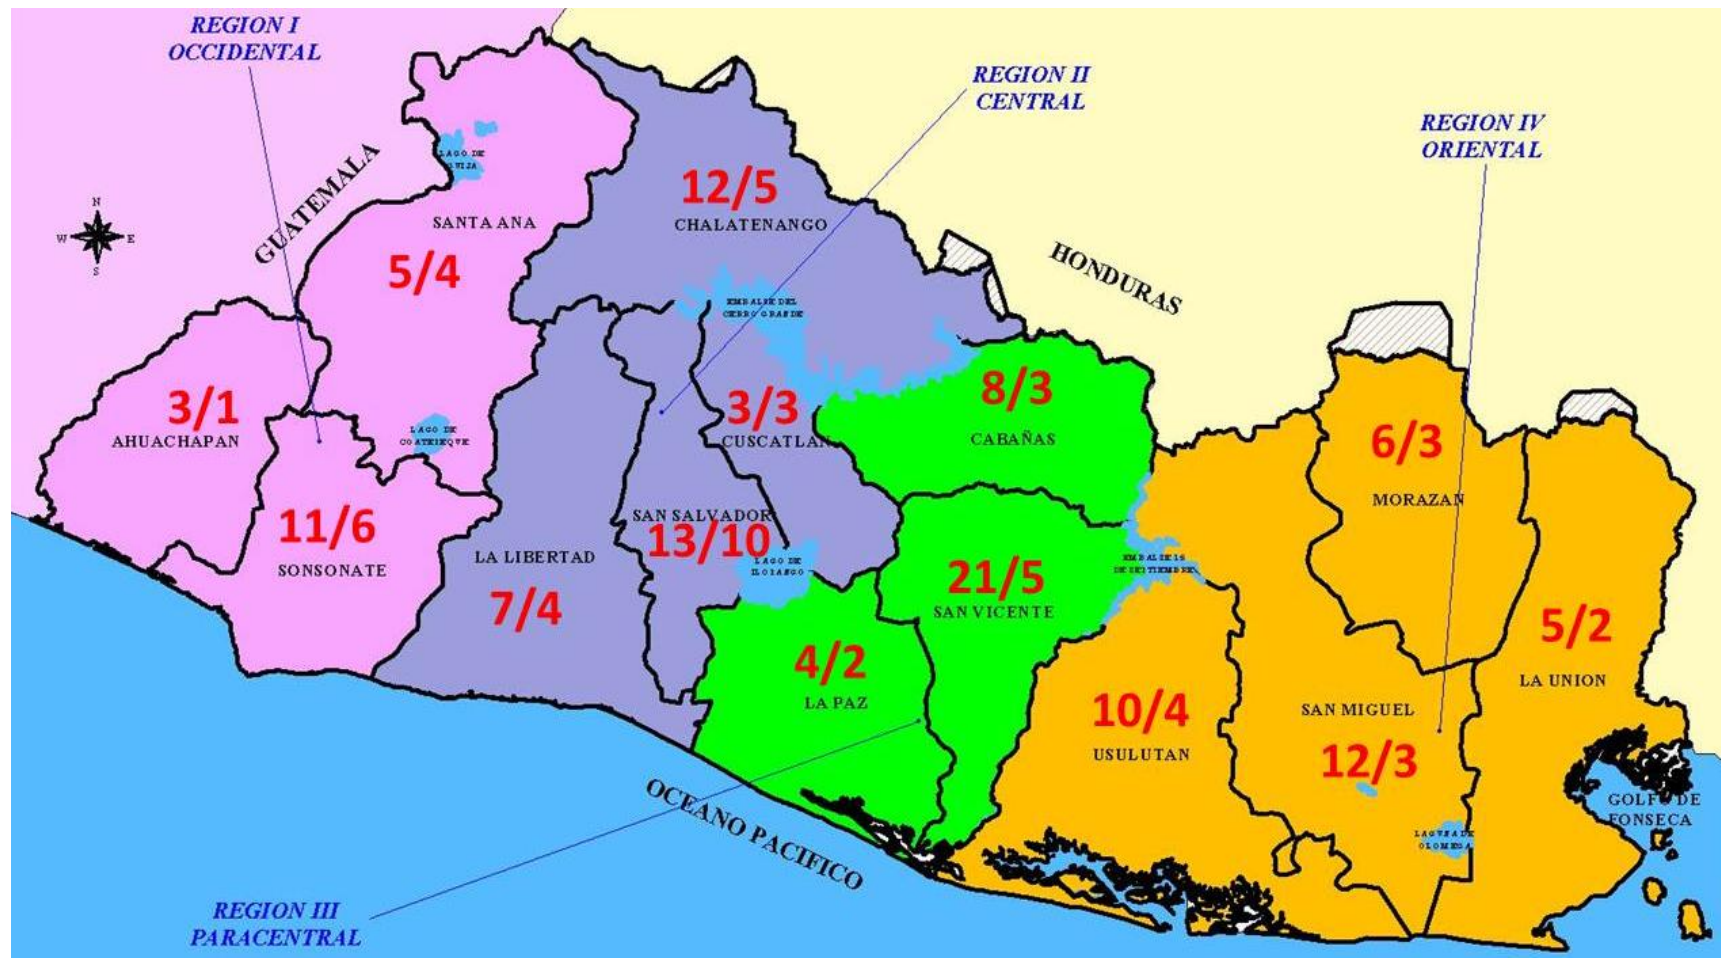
REGION I
OCCIDENTAL

REGION II
CENTRAL

REGION IV
ORIENTAL

GUATEMALA

HONDURAS

N
W
E
S

LAGO DE GUIJA

SANTA ANA
5/4

12/5
CHALATENANGO

EMBALSE DEL CERRO GRANDE

3/1
AHUACHAPAN

LAGO DE COATEPEQUE

11/6
SONSONATE

LA LIBERTAD
7/4

3/3
CUSCATLAN

SAN SALVADOR
13/10

LAGO DE ILOPANGO

8/3
CABAÑAS

21/5
SAN VICENTE

EMBALSE 15 DE SEPTIEMBRE

4/2
LA PAZ

6/3
MORAZAN

5/2
LA UNION

10/4
USULUTAN

SAN MIGUEL
12/3

LAGUNA DE OLOMEGA

GOLFO DE FONSECA

OCEANO PACIFICO

REGION III
PARACENTRAL